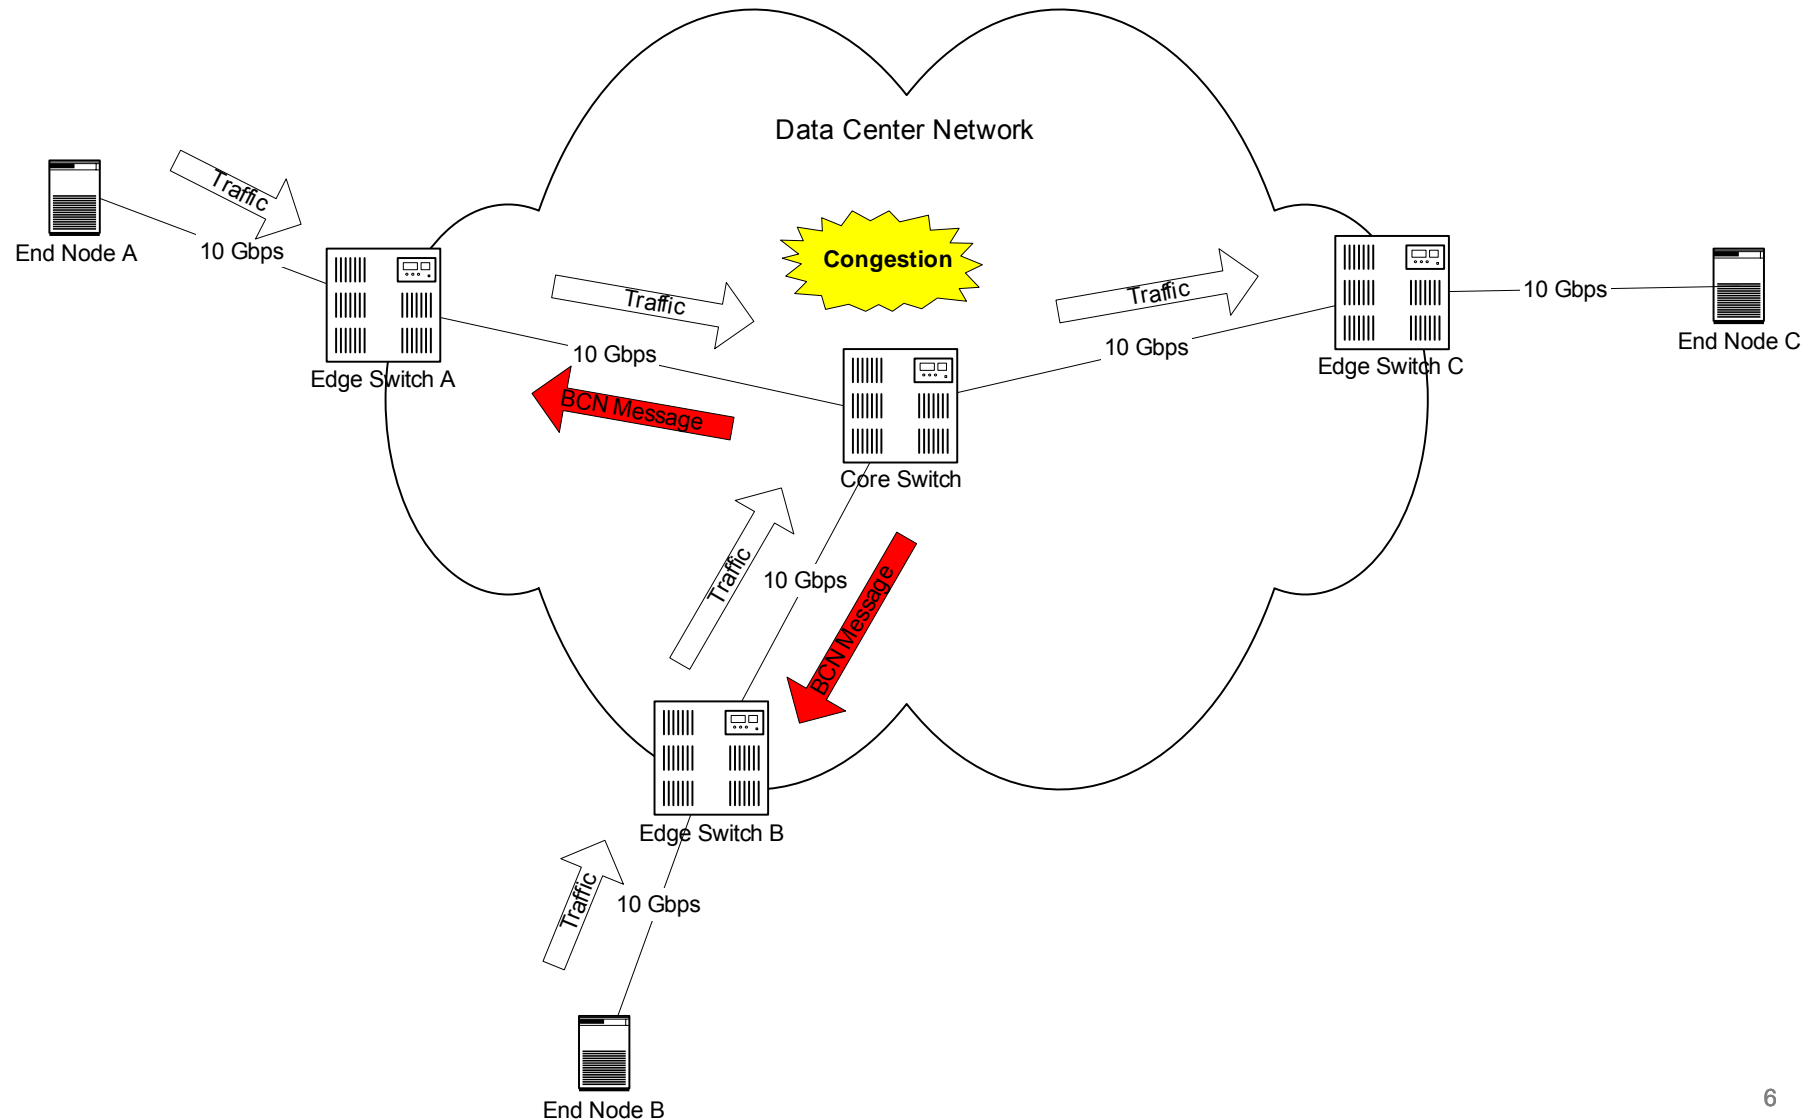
Data Center Network

Traffic

End Node A

10 Gbps

Edge Switch A

Traffic

Congestion

Traffic

10 Gbps

10 Gbps

Edge Switch C

End Node C

10 Gbps

BCN Message

Core Switch

Traffic

10 Gbps

BCN Message

Edge Switch B

Traffic

10 Gbps

End Node B

6